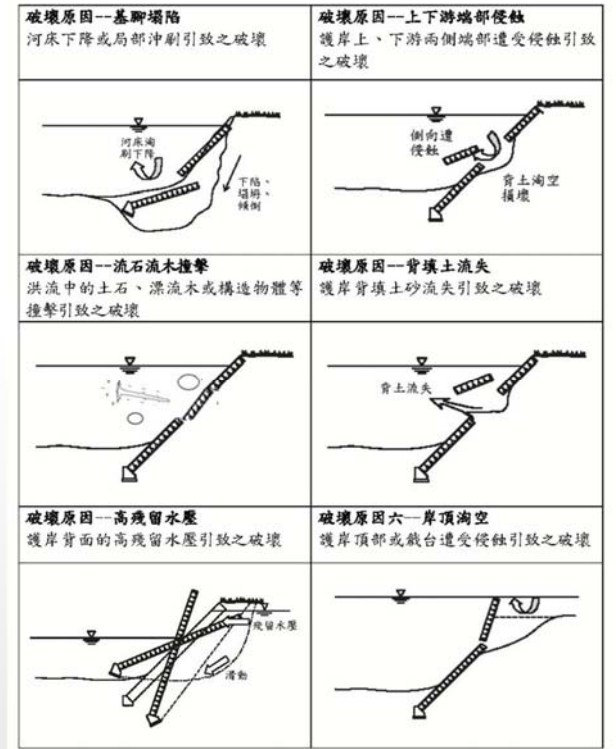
| 破壞原因--基腳塌陷<br>河床下降或局部沖刷引致之破壞 | 破壞原因--上下游端部侵蝕<br>護岸上、下游兩側端部遭受侵蝕引致之破壞 |
|---|---|
| 河床淘刷下降<br>下陷、塌崩、傾倒 | 側向遭侵蝕<br>背土淘空損壞 |
| 破壞原因--流石流木撞擊<br>洪流中的土石、漂流木或構造物體等撞擊引致之破壞 | 破壞原因--背填土流失<br>護岸背填土砂流失引致之破壞 |
| | 背土流失 |
| 破壞原因--高殘留水壓<br>護岸背面的高殘留水壓引致之破壞 | 破壞原因六--岸頂淘空<br>護岸頂部或截台遭受侵蝕引致之破壞 |
| 殘留水壓<br>滑動 | |